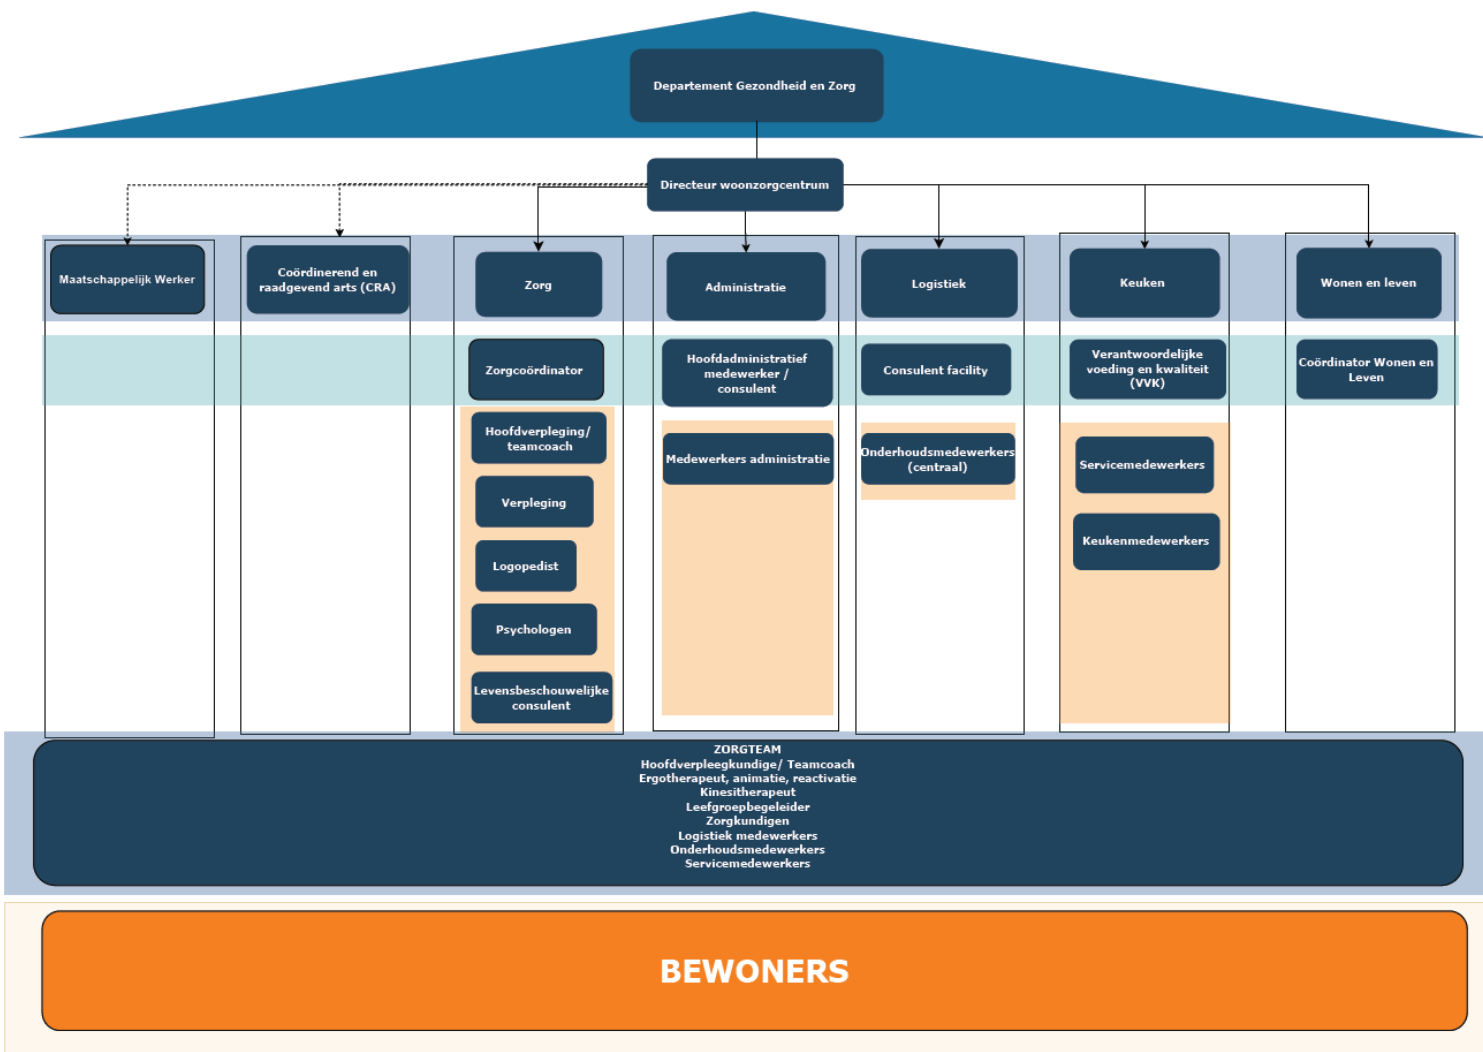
Departement Gezondheid en Zorg

Directeur woonzorgcentrum

Maatschappelijk Werker

Coördinerend en raadgevend arts (CRA)

Zorg

Zorgcoördinator

Hoofdverpleging/ teamcoach

Verpleging

Logopedist

Psychologen

Levensbeschouwelijke consulent

Administratie

Hoofdadministratief medewerker / consulent

Medewerkers administratie

Logistiek

Consulent facility

Onderhoudsmedewerkers (centraal)

Keuken

Verantwoordelijke voeding en kwaliteit (VVK)

Servicemedewerkers

Keukenmedewerkers

Wonen en leven

Coördinator Wonen en Leven

ZORGTEAM
Hoofdverpleegkundige/ Teamcoach
Ergotherapeut, animatie, reactivatie
Kinesitherapeut
Leefgroepbegeleider
Zorgkundigen
Logistiek medewerkers
Onderhoudsmedewerkers
Servicemedewerkers

BEWONERS